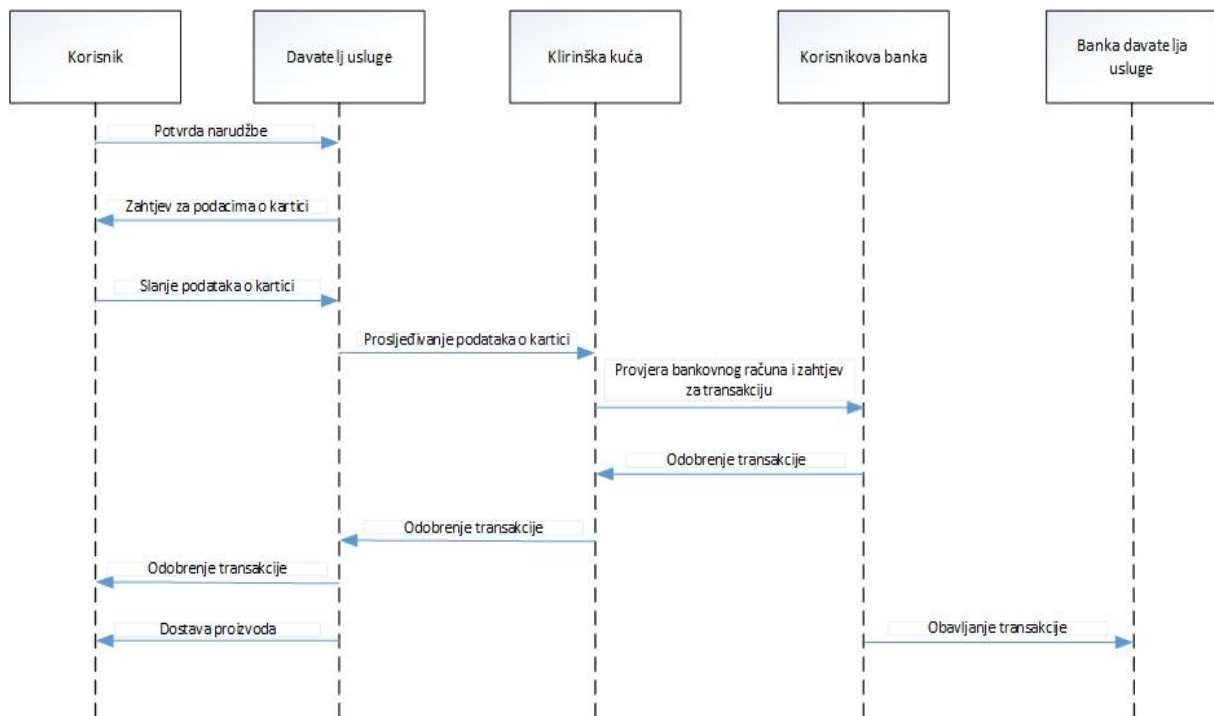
Korisnik

Davatelj usluge

Klirinška kuća

Korisnikova banka

Banka davatelja usluge

Potvrda narudžbe

Zahtjev za podacima o kartici

Slanje podataka o kartici

Prosljeđivanje podataka o kartici

Provjera bankovnog računa i zahtjev za transakciju

Odobrenje transakcije

Odobrenje transakcije

Odobrenje transakcije

Dostava proizvoda

Obavljanje transakcije